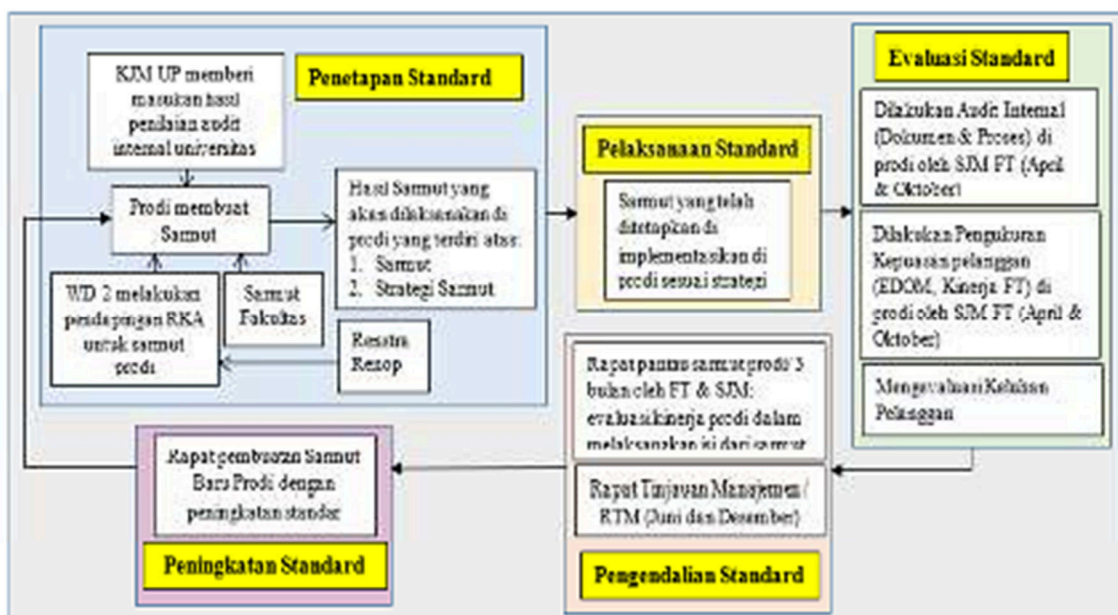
Penetapan Standard

KJM UP memberi masukan hasil penilaian audit internal universitas

Prodi membuat Sasmut

WD 2 melakukan pendampingan RKA untuk sasmut prodi

Sasmut Fakultas

Hasil Sasmut yang akan dilaksanakan di prodi yang terdiri atas:
1. Sasmut
2. Strategi Sasmut

Renstra Renop

Pelaksanaan Standard

Sasmut yang telah ditetapkan di implementasikan di prodi sesuai strategi

Evaluasi Standard

Dilakukan Audit Internal (Dokumen & Proses) di prodi oleh SJM FT (April & Oktober)

Dilakukan Pengukuran Kepuasan pelanggan (EDOM, Kinerja FT) di prodi oleh SJM FT (April & Oktober)

Mengevaluasi Keluhan Pelanggan

Rapat pantau sasmut prodi/ 3 bulan oleh FT & SJM: evaluasi kinerja prodi dalam melaksanakan isi dari sasmut

Rapat Tinjauan Manajemen / RTM (Juni dan Desember)

Pengendalian Standard

Rapat pembuatan Sasmut Baru Prodi dengan peningkatan standar

Peningkatan Standard